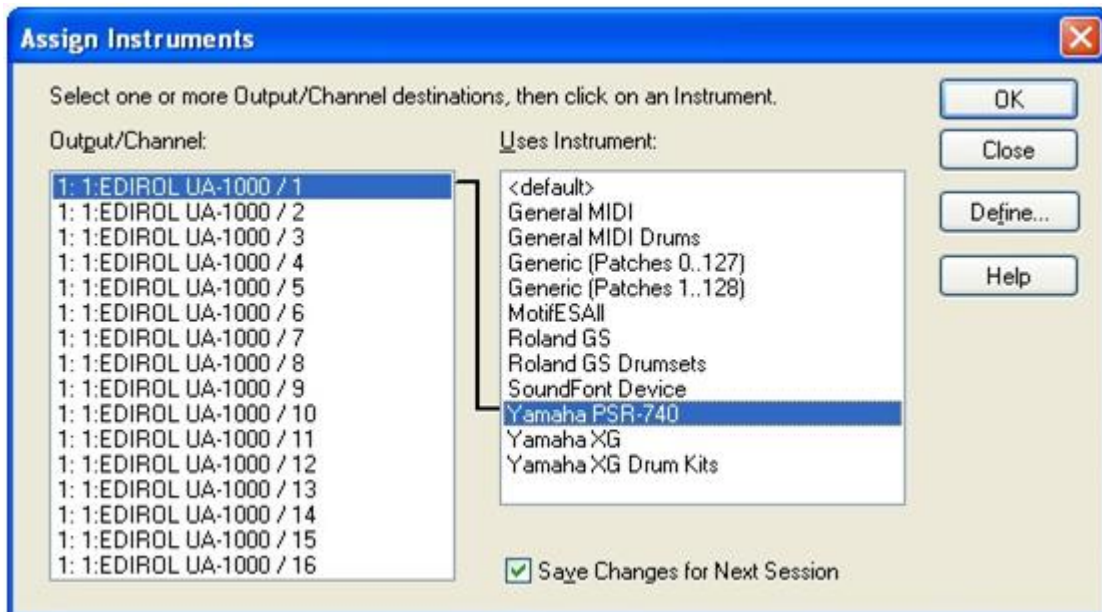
Assign Instruments

Select one or more Output/Channel destinations, then click on an Instrument.

Output/Channel:

1: 1:EDIROL UA-1000 / 1
1: 1:EDIROL UA-1000 / 2
1: 1:EDIROL UA-1000 / 3
1: 1:EDIROL UA-1000 / 4
1: 1:EDIROL UA-1000 / 5
1: 1:EDIROL UA-1000 / 6
1: 1:EDIROL UA-1000 / 7
1: 1:EDIROL UA-1000 / 8
1: 1:EDIROL UA-1000 / 9
1: 1:EDIROL UA-1000 / 10
1: 1:EDIROL UA-1000 / 11
1: 1:EDIROL UA-1000 / 12
1: 1:EDIROL UA-1000 / 13
1: 1:EDIROL UA-1000 / 14
1: 1:EDIROL UA-1000 / 15
1: 1:EDIROL UA-1000 / 16

Uses Instrument:

<default>
General MIDI
General MIDI Drums
Generic (Patches 0..127)
Generic (Patches 1..128)
MotifESAll
Roland GS
Roland GS Drumsets
SoundFont Device
Yamaha PSR-740
Yamaha XG
Yamaha XG Drum Kits

Save Changes for Next Session

OK
Close
Define...
Help